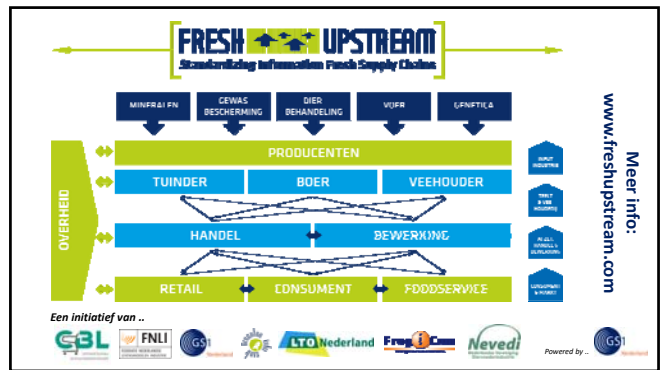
FRESH UPSTREAM
Standardizing Information Fresh Supply Chains

MINERALEN
GEWAS BESCHERMING
DIER BEHANDELING
VOER
GENETICA

OVERHEID

PRODUCENTEN
TUINDER
BOER
VEEHOUDER
HANDEL
BEWERKING
RETAIL
CONSUMENT
FOODSERVICE

INPUT INDUSTRIE
TEELT & VEE HOUDERIJ
HANDEL, VERWERKING & DISTRIBUTIE
CONSUMENT & MARKT

Meer info:
www.freshupstream.com

Een initiatief van ..
CBL
FNLI
GS1 Nederland
LTO Nederland
FrugiCom
Nevedi
Powered by ..
GS1 Nederland